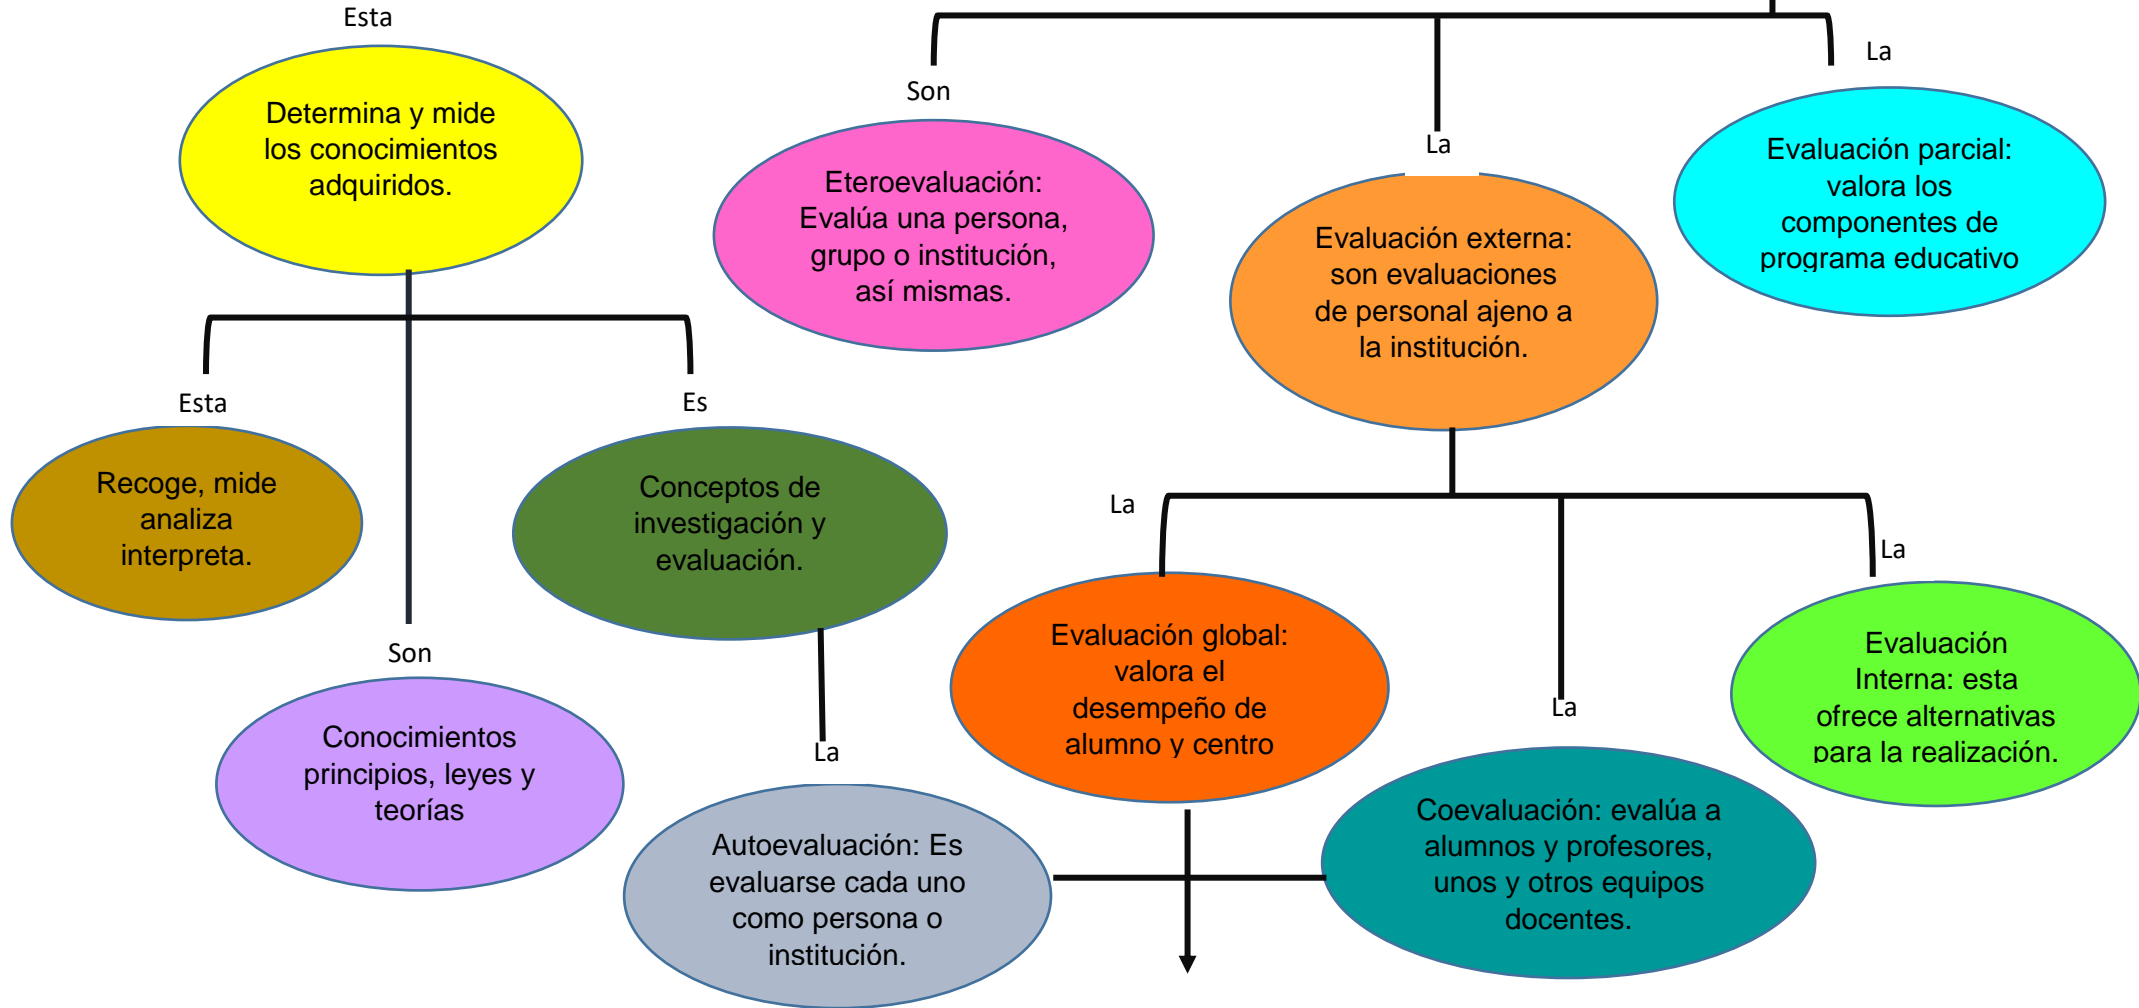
Esta

Determina y mide los conocimientos adquiridos.

Son

Eteroevaluación: Evalúa una persona, grupo o institución, así mismas.

La

Evaluación externa: son evaluaciones de personal ajeno a la institución.

La

Evaluación parcial: valora los componentes de programa educativo

Esta

Recoge, mide analiza interpreta.

Es

Conceptos de investigación y evaluación.

Son

Conocimientos principios, leyes y teorías

La

Autoevaluación: Es evaluarse cada uno como persona o institución.

La

Evaluación global: valora el desempeño de alumno y centro

La

Coevaluación: evalúa a alumnos y profesores, unos y otros equipos docentes.

La

Evaluación Interna: esta ofrece alternativas para la realización.